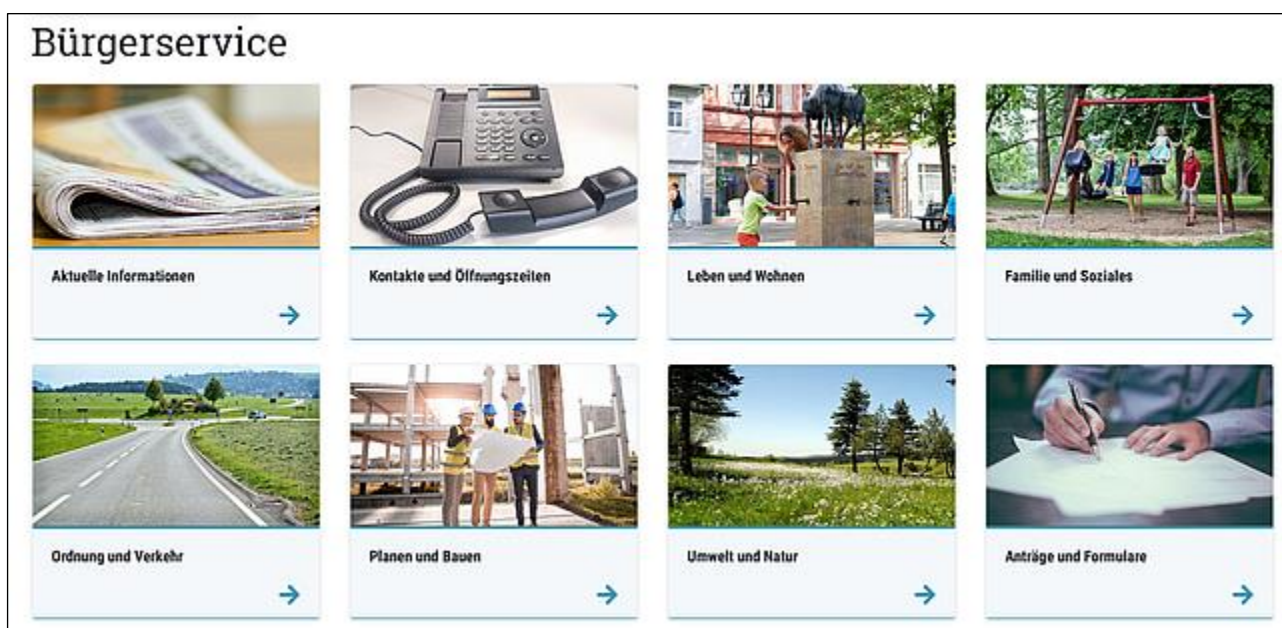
Bürgerservice

Aktuelle Informationen
→

Kontakte und Öffnungszeiten
→

Leben und Wohnen
→

Familie und Soziales
→

Ordnung und Verkehr
→

Planen und Bauen
→

Umwelt und Natur
→

Anträge und Formulare
→